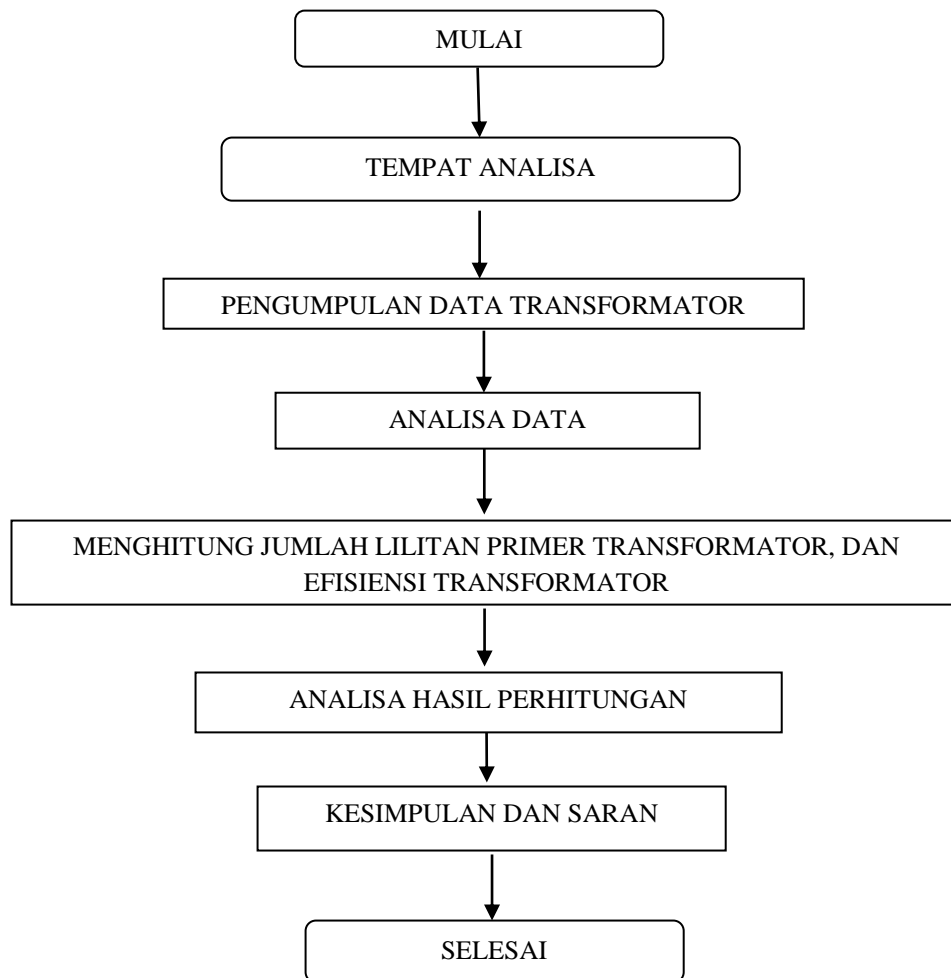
MULAI

TEMPAT ANALISA

PENGUMPULAN DATA TRANSFORMATOR

ANALISA DATA

MENGHITUNG JUMLAH LILITAN PRIMER TRANSFORMATOR, DAN EFISIENSI TRANSFORMATOR

ANALISA HASIL PERHITUNGAN

KESIMPULAN DAN SARAN

SELESAI